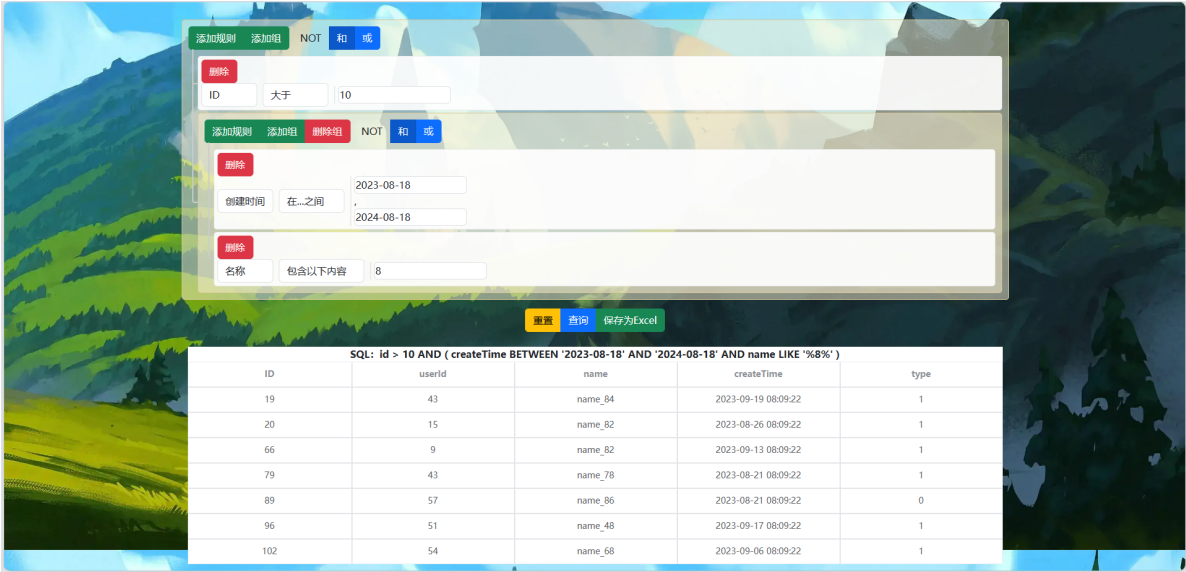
添加规则 添加组 NOT 和 或

删除
ID 大于 10

添加规则 添加组 删除组 NOT 和 或

删除
创建时间 在...之间 2023-08-18 , 2024-08-18

删除
名称 包含以下内容 8

重置 查询 保存为Excel

SQL: id > 10 AND ( createTime BETWEEN '2023-08-18' AND '2024-08-18' AND name LIKE '%8%' )

| ID | userId | name | createTime | type |
|---|---|---|---|---|
| 19 | 43 | name_84 | 2023-09-19 08:09:22 | 1 |
| 20 | 15 | name_82 | 2023-08-26 08:09:22 | 1 |
| 66 | 9 | name_82 | 2023-09-13 08:09:22 | 1 |
| 79 | 43 | name_78 | 2023-08-21 08:09:22 | 1 |
| 89 | 57 | name_86 | 2023-08-21 08:09:22 | 0 |
| 96 | 51 | name_48 | 2023-09-17 08:09:22 | 1 |
| 102 | 54 | name_68 | 2023-09-06 08:09:22 | 1 |